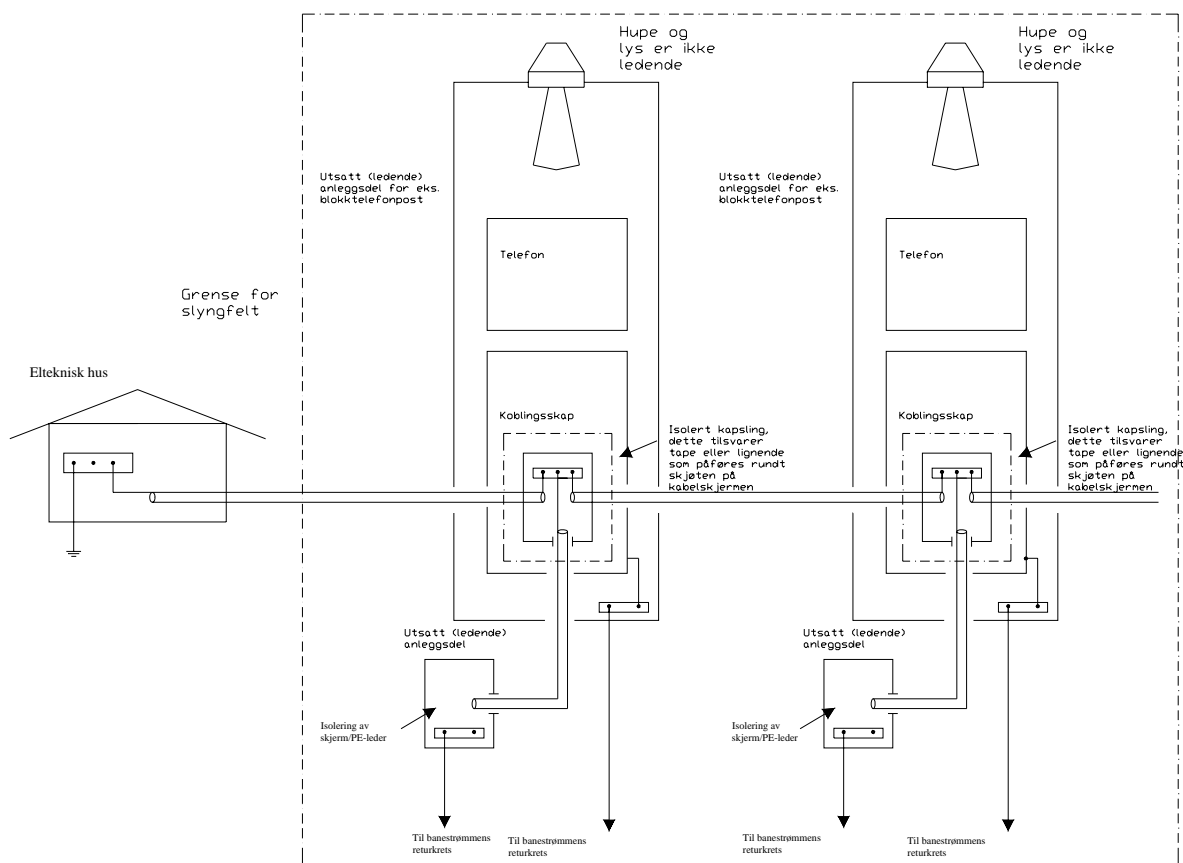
Hupe og lys er ikke ledende

Hupe og lys er ikke ledende

Utsatt (ledende) anleggsdel for eks. blokktelefonpost

Utsatt (ledende) anleggsdel for eks. blokktelefonpost

Telefon

Telefon

Grense for slyngfelt

Elteknisk hus

Koblingsskap

Isolert kapsling, dette tilsvarer tape eller lignende som påføres rundt skjøten på kabelskjermen

Koblingsskap

Isolert kapsling, dette tilsvarer tape eller lignende som påføres rundt skjøten på kabelskjermen

Utsatt (ledende) anleggsdel

Utsatt (ledende) anleggsdel

Isolering av skjerm/PE-leder

Isolering av skjerm/PE-leder

Til banestrømmens returkrets

Til banestrømmens returkrets

Til banestrømmens returkrets

Til banestrømmens returkrets